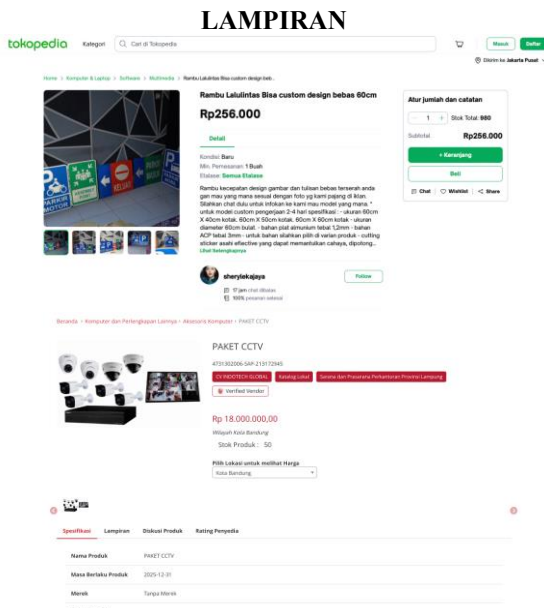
LAMPIRAN

tokopedia Kategori Cari di Tokopedia Masuk Daftar

Dikirim ke Jakarta Pusat

Home > Komputer & Laptop > Software > Multimedia > Rambu Lalulintas Bisa custom design beb...

Rambu Lalulintas Bisa custom design bebas 60cm

Rp256.000

Detail

Kondisi: Baru
Min. Pemesanan: 1 Buah
Etalase: Semua Etalase

Rambu kecepatan design gambar dan tulisan bebas terserah anda gan mau yang mana sesuai dengan foto yg kami pajang di iklan. Silahkan chat dulu untuk infokan ke kami mau model yang mana. * untuk model custom pengerjaan 2-4 hari spesifikasi : - ukuran 60cm X 40cm kotak. 60cm X 50cm kotak. 60cm X 60cm kotak - ukuran diameter 60cm bulat. - bahan plat almunium tebal 1,2mm - bahan ACP tebal 3mm - untuk bahan silahkan pilih di varian produk - cutting sticker asahi effective yang dapat memantulkan cahaya, dipotong...
Lihat Selengkapnya

sherylekajaya Follow
17 jam rata-rata
100% pesanan selesai

Atur jumlah dan catatan
1 Stok Total: 980
Subtotal Rp256.000
+ Keranjang
Beli
Chat Wishlist Share

Beranda > Komputer dan Perlengkapan Lainnya > Aksesoris Komputer > PAKET CCTV

PAKET CCTV

4731302006-SAP-213172945

CV INDOTECH GLOBAL Katalog Lokal Sarana dan Prasarana Perkantoran Provinsi Lampung
Verified Vendor

Rp 18.000.000,00
Wilayah Kota Bandung
Stok Produk : 50

Pilih Lokasi untuk melihat Harga
Kota Bandung

Spesifikasi Lampiran Diskusi Produk Rating Penyedia

| Nama Produk | PAKET CCTV |
|---|---|
| Masa Berlaku Produk | 2025-12-31 |
| Merek | Tanpa Merek |